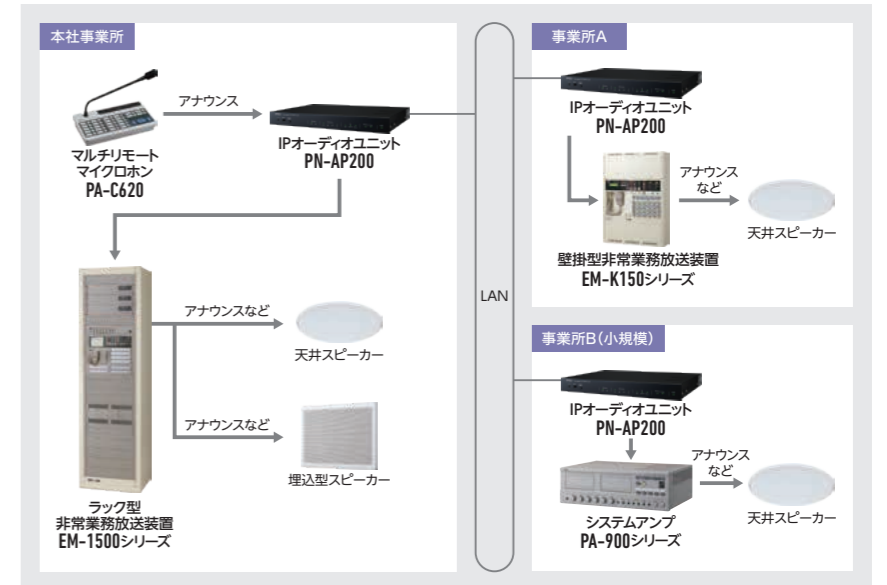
本社事業所

アナウンス

マルチリモートマイクロホン
PA-C620

IPオーディオユニット
PN-AP200

アナウンスなど

天井スピーカー

アナウンスなど

埋込型スピーカー

ラック型
非常業務放送装置
EM-1500シリーズ

LAN

事業所A

IPオーディオユニット
PN-AP200

アナウンスなど

天井スピーカー

壁掛型非常業務放送装置
EM-K150シリーズ

事業所B(小規模)

IPオーディオユニット
PN-AP200

アナウンスなど

天井スピーカー

システムアンプ
PA-900シリーズ